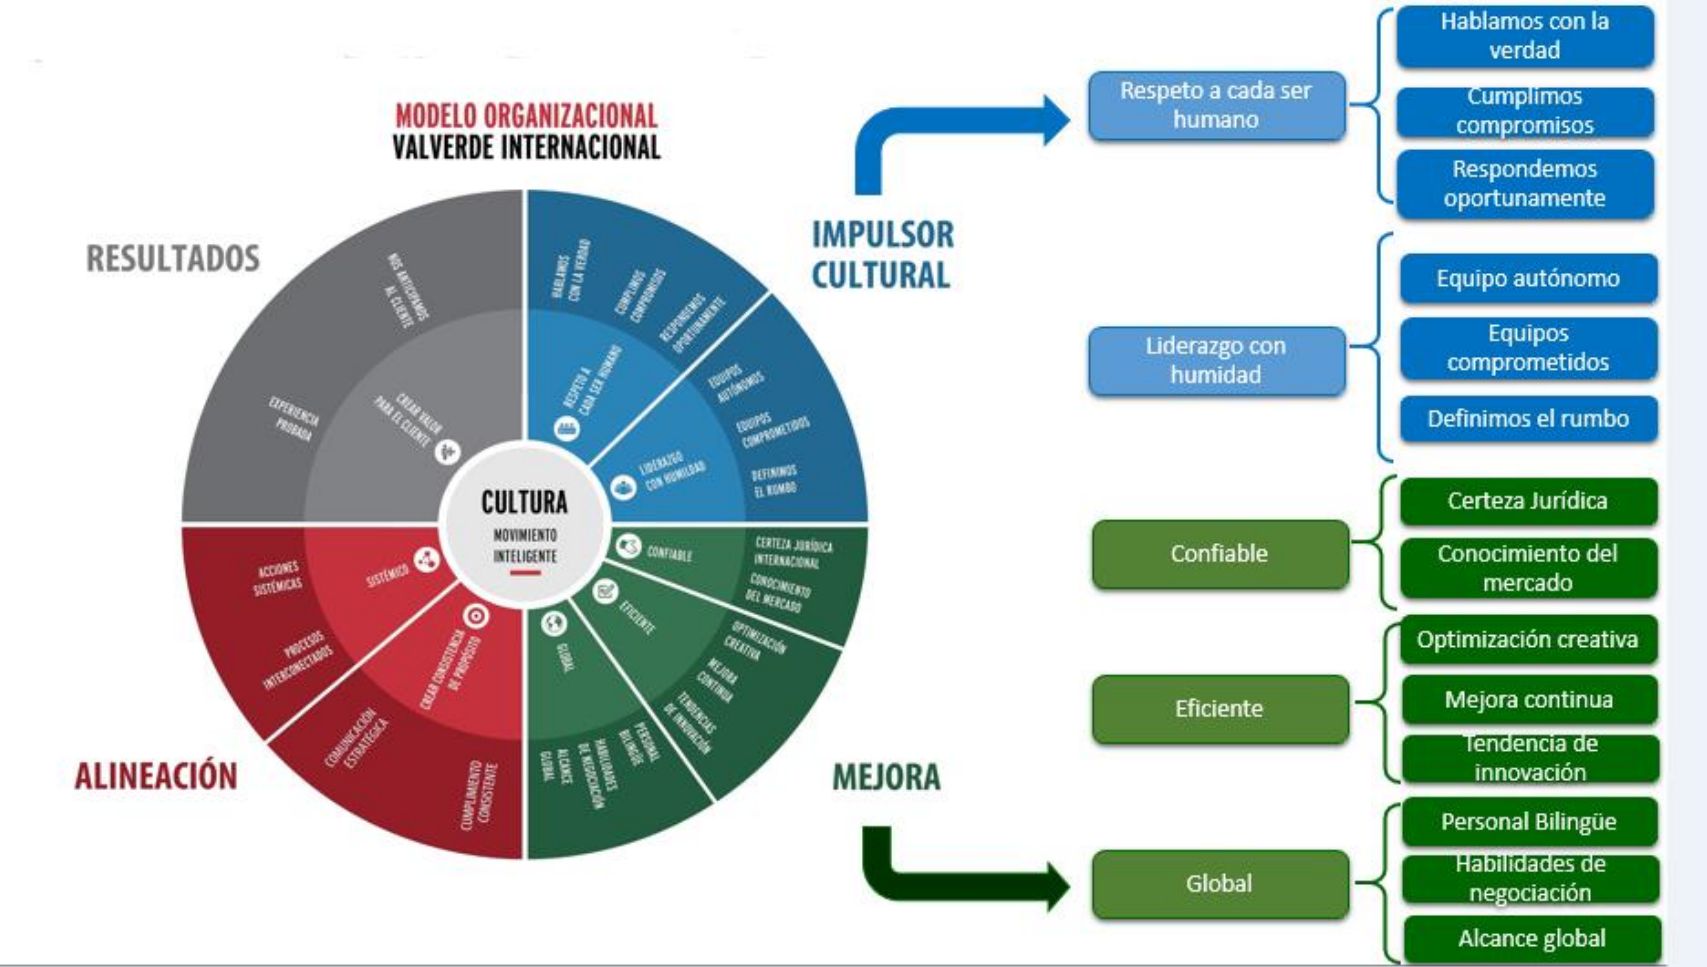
MODELO ORGANIZACIONAL
VALVERDE INTERNACIONAL

RESULTADOS

NOS ANTICIPAMOS AL CLIENTE

EXPERIENCIA PROBADA

CREAR VALOR PARA EL CLIENTE

HABLAMOS CON LA VERDAD

CUMPLIMOS COMPROMISOS

RESPONDEMOS OPORTUNAMENTE

RESPETO A CADA SER HUMANO

EQUIPOS AUTÓNOMOS

EQUIPOS COMPROMETIDOS

DEFINIMOS EL RUMBO

LIDERAZGO CON HUMILDAD

CULTURA
MOVIMIENTO INTELIGENTE

CONFIABLE

CERTEZA JURÍDICA INTERNACIONAL

CONOCIMIENTO DEL MERCADO

EFICIENTE

OPTIMIZACIÓN CREATIVA

MEJORA CONTINUA

TENDENCIAS DE INNOVACIÓN

GLOBAL

PERSONAL BILINGÜE

HABILIDADES DE NEGOCIACIÓN

ALCANCE GLOBAL

SISTÉMICO

ACCIONES SISTÉMICAS

PROCESOS INTERCONECTADOS

CREAR CONSISTENCIA DE PROPÓSITO

COMUNICACIÓN ESTRATÉGICA

CUMPLIMIENTO CONSISTENTE

ALINEACIÓN

IMPULSOR CULTURAL

MEJORA

Respeto a cada ser humano

Hablamos con la verdad

Cumplimos compromisos

Respondemos oportunamente

Liderazgo con humidad

Equipo autónomo

Equipos comprometidos

Definimos el rumbo

Confiable

Certeza Jurídica

Conocimiento del mercado

Eficiente

Optimización creativa

Mejora continua

Tendencia de innovación

Global

Personal Bilingüe

Habilidades de negociación

Alcance global